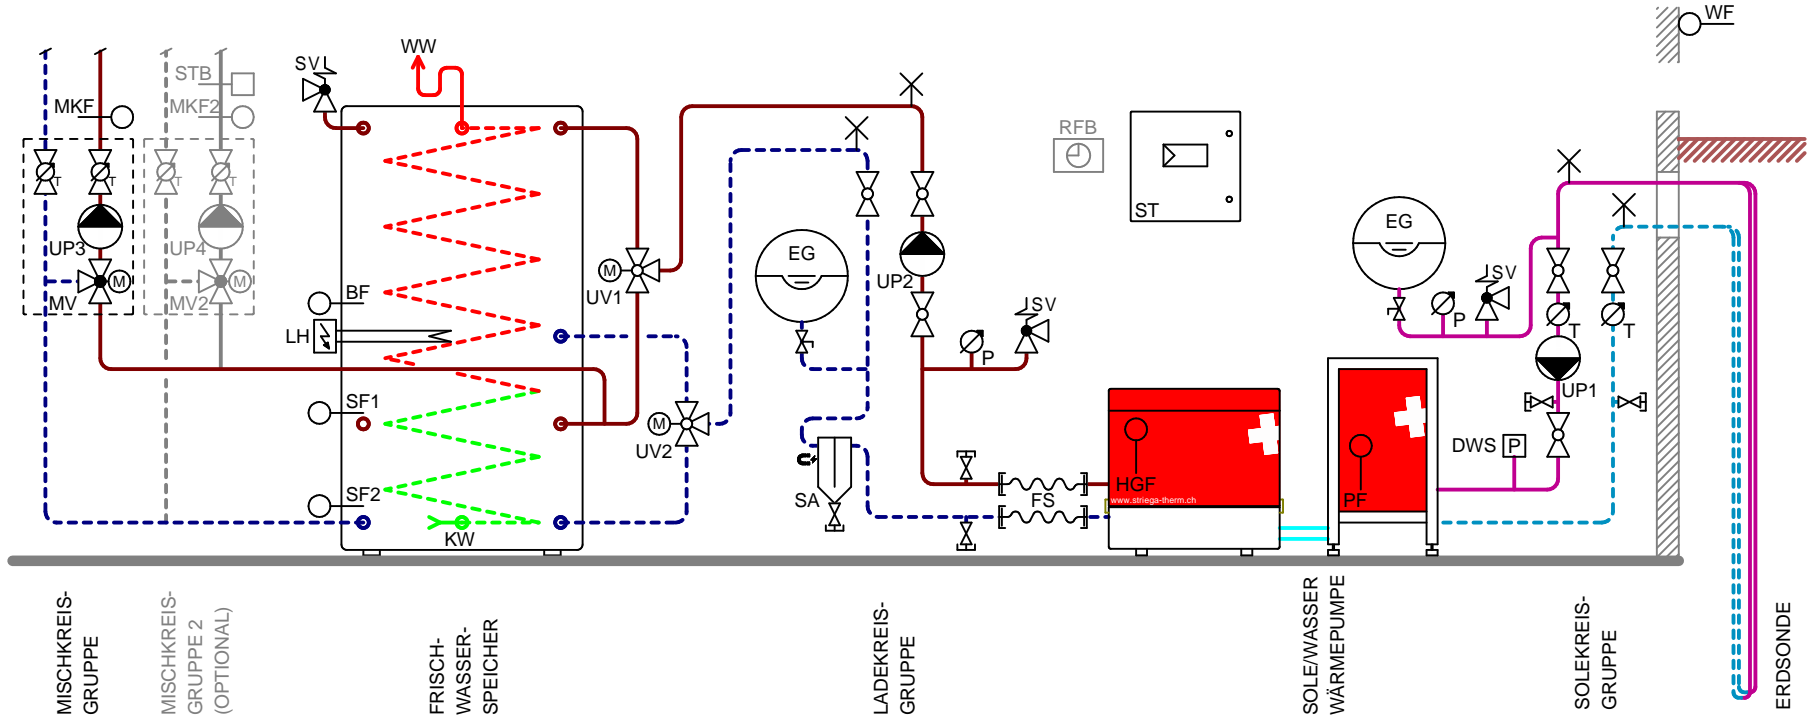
WF

WW

SV

STB

MKF

MKF2

T T T T

UP3

UP4

M M

MV

MV2

BF

LH

UV1

M

EG

UP2

SV

P

RFB

ST

EG

SV

P

T T

UP1

DWS P

SF1

M

UV2

SA

FS

HGF

www.striega-therm.ch

PF

SF2

KW

MISCHKREIS-GRUPPE

MISCHKREIS-GRUPPE 2 (OPTIONAL)

FRISCH-WASSER-SPEICHER

LADEKREIS-GRUPPE

SOLE/WASSER WÄRMEPUMPE

SOLEKREIS-GRUPPE

ERDSONDE